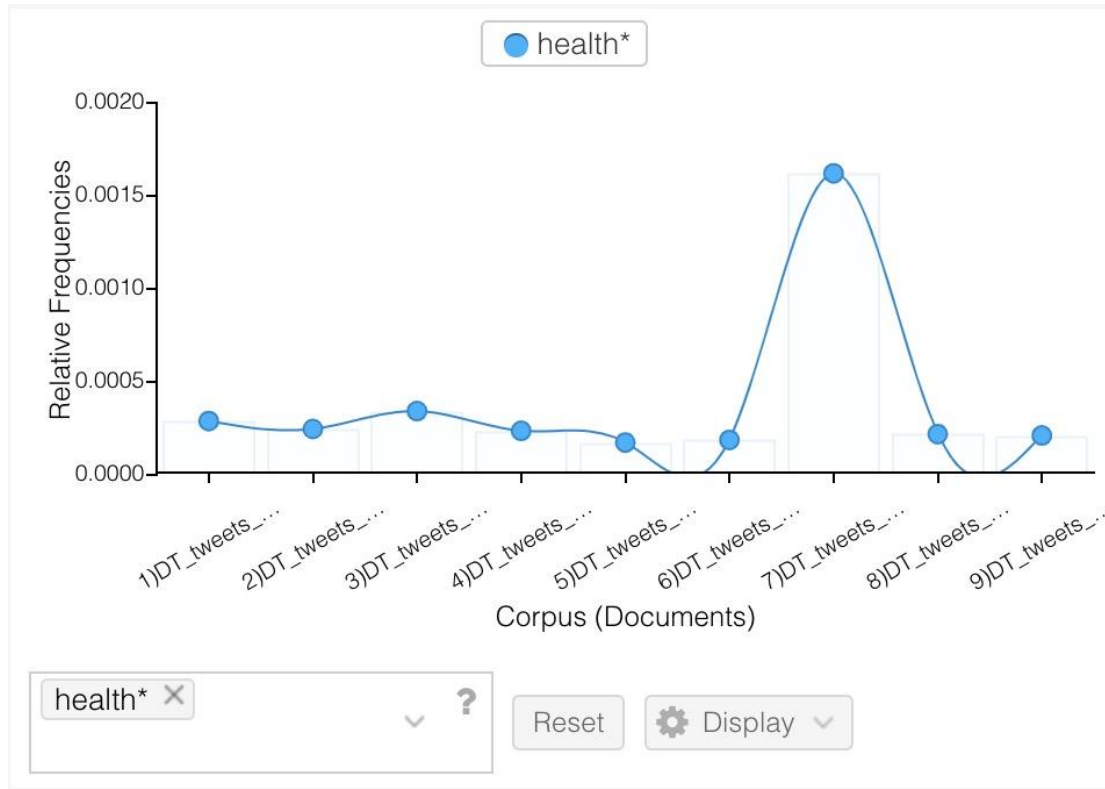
health*

Relative Frequencies

0.0020
0.0015
0.0010
0.0005
0.0000

1)DT_tweets_...
2)DT_tweets_...
3)DT_tweets_...
4)DT_tweets_...
5)DT_tweets_...
6)DT_tweets_...
7)DT_tweets_...
8)DT_tweets_...
9)DT_tweets_...

Corpus (Documents)

health* ×
?
Reset
Display